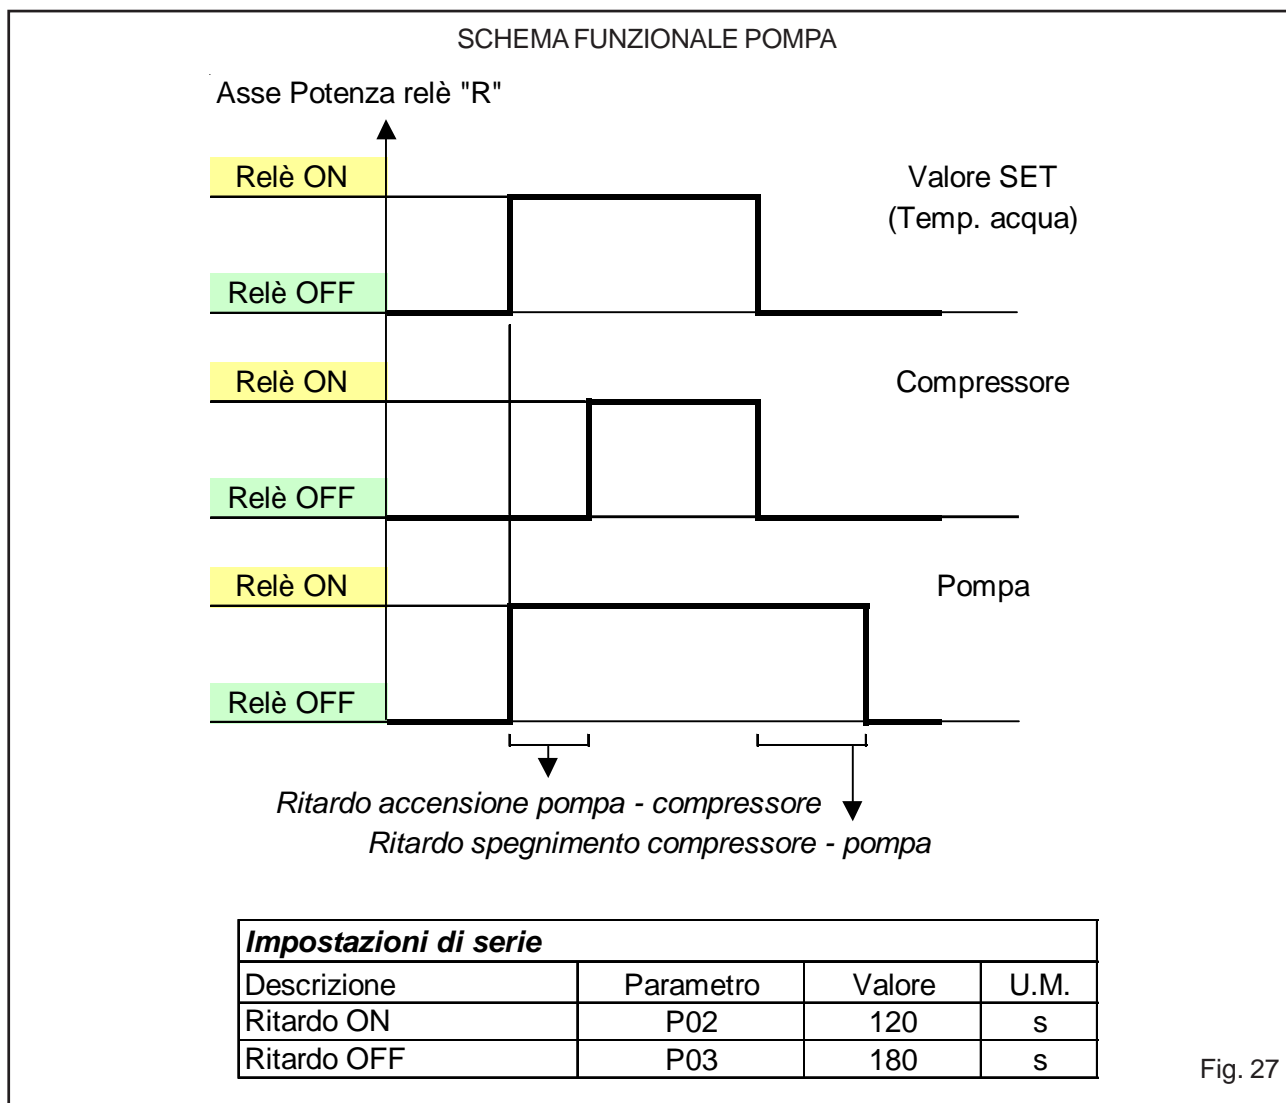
SCHEMA FUNZIONALE POMPA

Asse Potenza relè "R"

Relè ON

Valore SET
(Temp. acqua)

Relè OFF

Relè ON

Compressore

Relè OFF

Relè ON

Pompa

Relè OFF

Ritardo accensione pompa - compressore

Ritardo spegnimento compressore - pompa

| Impostazioni di serie | | | |
|---|---|---|---|
| Descrizione | Parametro | Valore | U.M. |
| Ritardo ON | P02 | 120 | s |
| Ritardo OFF | P03 | 180 | s |

Fig. 27